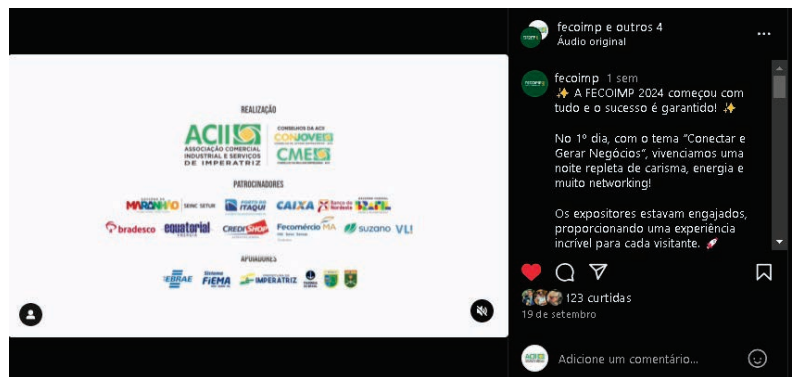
REALIZAÇÃO

ACII ASSOCIAÇÃO COMERCIAL INDUSTRIAL E SERVIÇOS DE IMPERATRIZ

CONSELHOS DA ACII
CONJOVE
CME

PATROCINADORES

MARANHÃO
SENAC SESC SETUR
ITAQUI
CAIXA
Banco do Nordeste
bradesco
equatorial
CrediSHOP
Fecomércio MA
suzano
VLI

APOIADORES

SEBRAE
FIEMA
IMPERATRIZ

fecoimp e outros 4
Áudio original

fecoimp 1 sem
✨ A FECOIMP 2024 começou com tudo e o sucesso é garantido! ✨

No 1º dia, com o tema "Conectar e Gerar Negócios", vivenciamos uma noite repleta de carisma, energia e muito networking!

Os expositores estavam engajados, proporcionando uma experiência incrível para cada visitante. 🚀

123 curtidas
19 de setembro

Adicione um comentário...